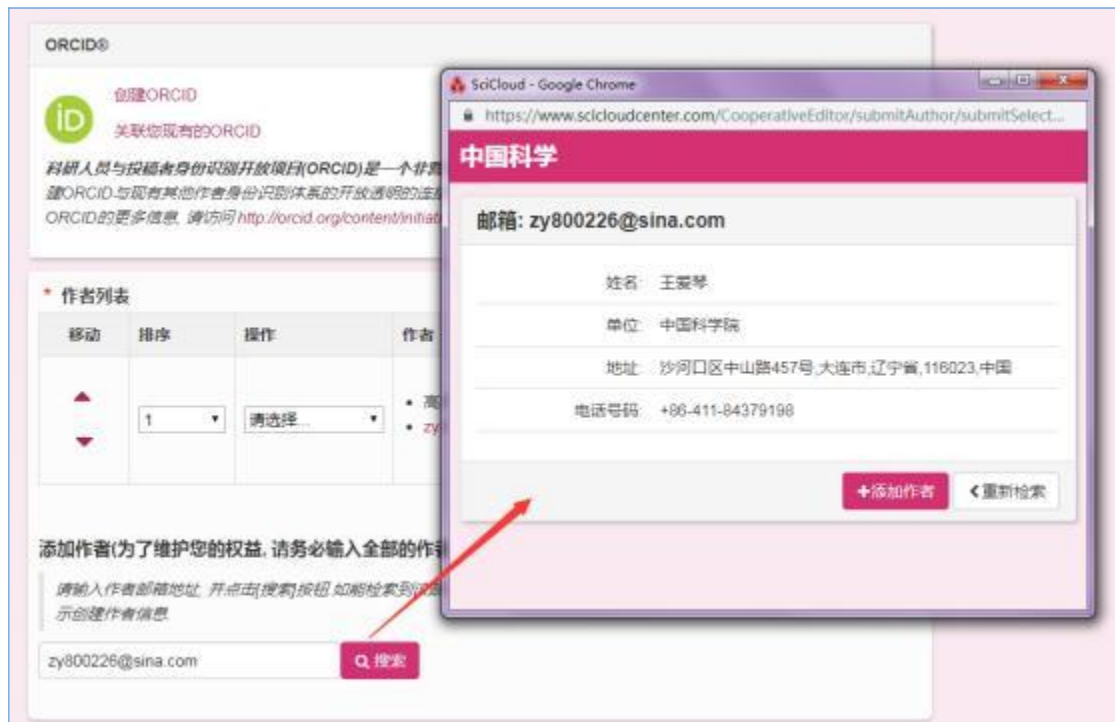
ORCID®

创建ORCID
关联您现有的ORCID

科研人员与投稿者身份识别开放项目(ORCID)是一个非营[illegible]
建ORCID与现有其他作者身份识别体系的开放透明的连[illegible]
ORCID的更多信息, 请访问 http://orcid.org/content/initiat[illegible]

* 作者列表

| 移动 | 排序 | 操作 | 作者 |
|---|---|---|---|
| ▲ ▼ | 1 ▾ | 请选择... ▾ | • 高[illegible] • zy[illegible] |

添加作者(为了维护您的权益, 请务必输入全部的作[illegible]

请输入作者邮箱地址, 并点击[搜索]按钮, 如能检索到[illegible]
示创建作者信息.

zy800226@sina.com
搜索

SciCloud - Google Chrome
https://www.scicloudcenter.com/CooperativeEditor/submitAuthor/submitSelect...
中国科学

邮箱: zy800226@sina.com

姓名 王爱琴
单位 中国科学院
地址 沙河口区中山路457号,大连市,辽宁省,116023,中国
电话号码 +86-411-84379198

+添加作者
<重新检索